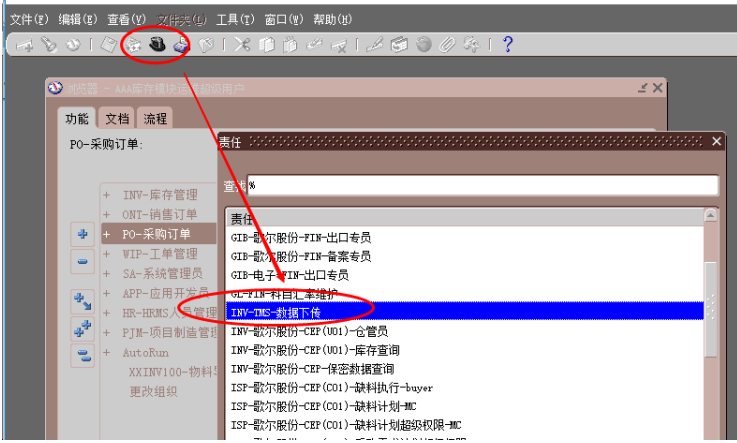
文件(F) 编辑(E) 查看(V) 文件夹(L) 工具(T) 窗口(W) 帮助(H)

浏览器 - AAA库存模块(运维部用户

功能 文档 流程

PO-采购订单:

+ INV-库存管理
+ ONT-销售订单
+ PO-采购订单
+ WIP-工单管理
+ SA-系统管理员
+ APP-应用开发员
+ HR-HRMS人员管理
+ PJM-项目制造管理
+ AutoRun
XXINV100-物料
更改组织

责任

查找 %

责任
GIB-歌尔股份-FIN-出口专员
GIB-歌尔股份-FIN-备案专员
GIB-电子-FIN-出口专员
GL-FIN-科目汇率维护
INV-TMS-数据下传
INV-歌尔股份-CEP(U01)-仓管员
INV-歌尔股份-CEP(U01)-库存查询
INV-歌尔股份-CEP-保密数据查询
ISP-歌尔股份-CEP(C01)-缺料执行-buyer
ISP-歌尔股份-CEP(C01)-缺料计划-MC
ISP-歌尔股份-CEP(C01)-缺料计划超级权限-MC